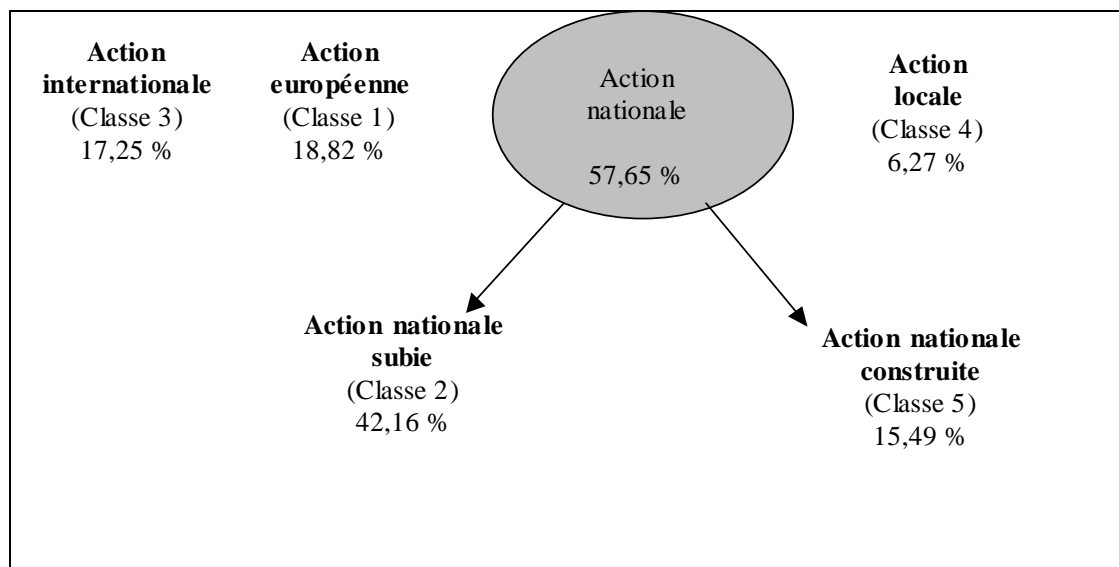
**Action internationale**
(Classe 3)
17,25 %

**Action européenne**
(Classe 1)
18,82 %

Action nationale

57,65 %

**Action locale**
(Classe 4)
6,27 %

**Action nationale subie**
(Classe 2)
42,16 %

**Action nationale construite**
(Classe 5)
15,49 %